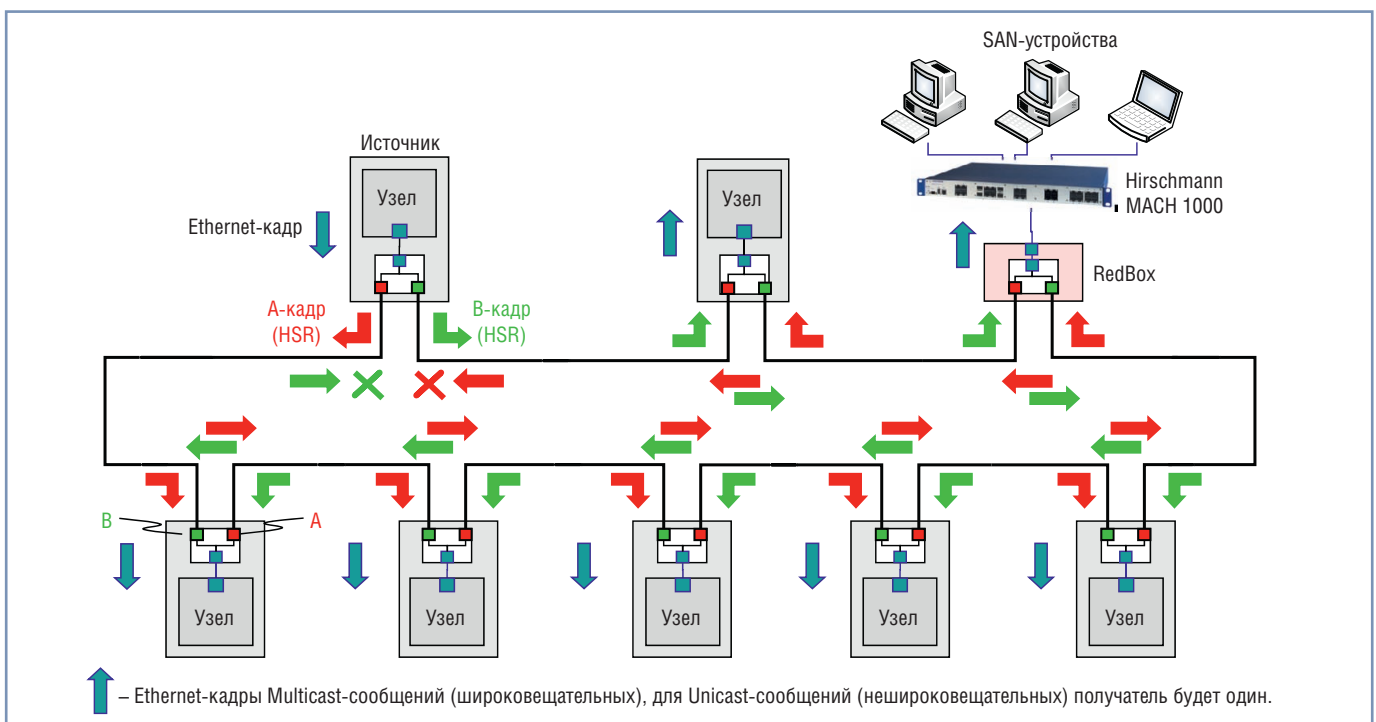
SAN-устройства

Источник

Узел

Ethernet-кадр

А-кадр (HSR)

В-кадр (HSR)

Узел

Hirschmann MACH 1000

RedBox

B

A

Узел

Узел

Узел

Узел

Узел

– Ethernet-кадры Multicast-сообщений (широковещательных), для Unicast-сообщений (нешироковещательных) получатель будет один.